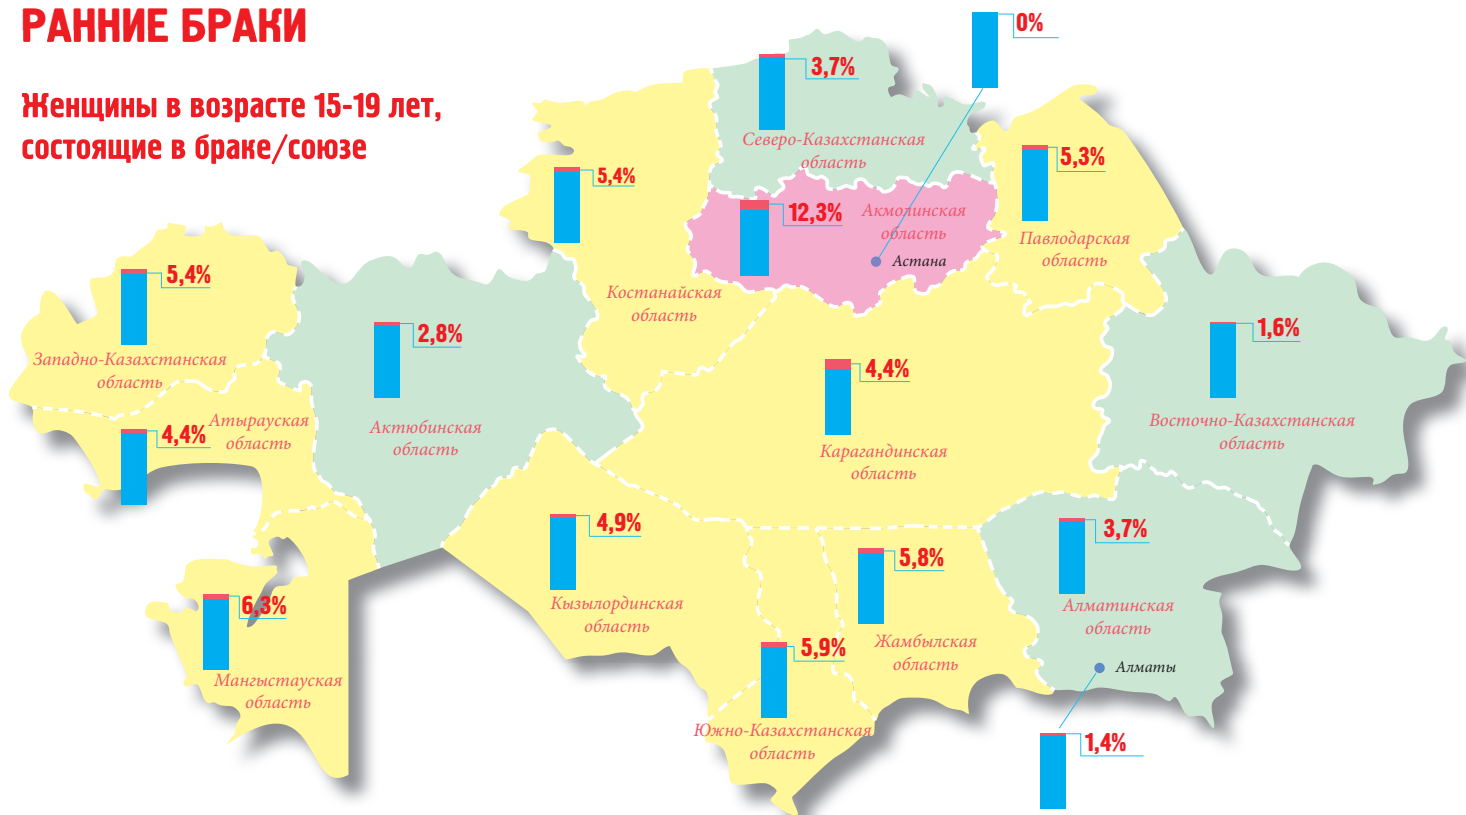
РАННИЕ БРАКИ

Женщины в возрасте 15-19 лет, состоящие в браке/союзе

0%

3,7%
Северо-Казахстанская область

5,4%
Костанайская область

12,3%
Акмолинская область
Астана

5,3%
Павлодарская область

5,4%
Западно-Казахстанская область

2,8%
Актюбинская область

1,6%
Восточно-Казахстанская область

4,4%
Карагандинская область

4,4%
Атырауская область

4,9%
Кызылординская область

3,7%
Алматинская область
Алматы

5,8%
Жамбылская область

6,3%
Мангыстауская область

5,9%
Южно-Казахстанская область

1,4%